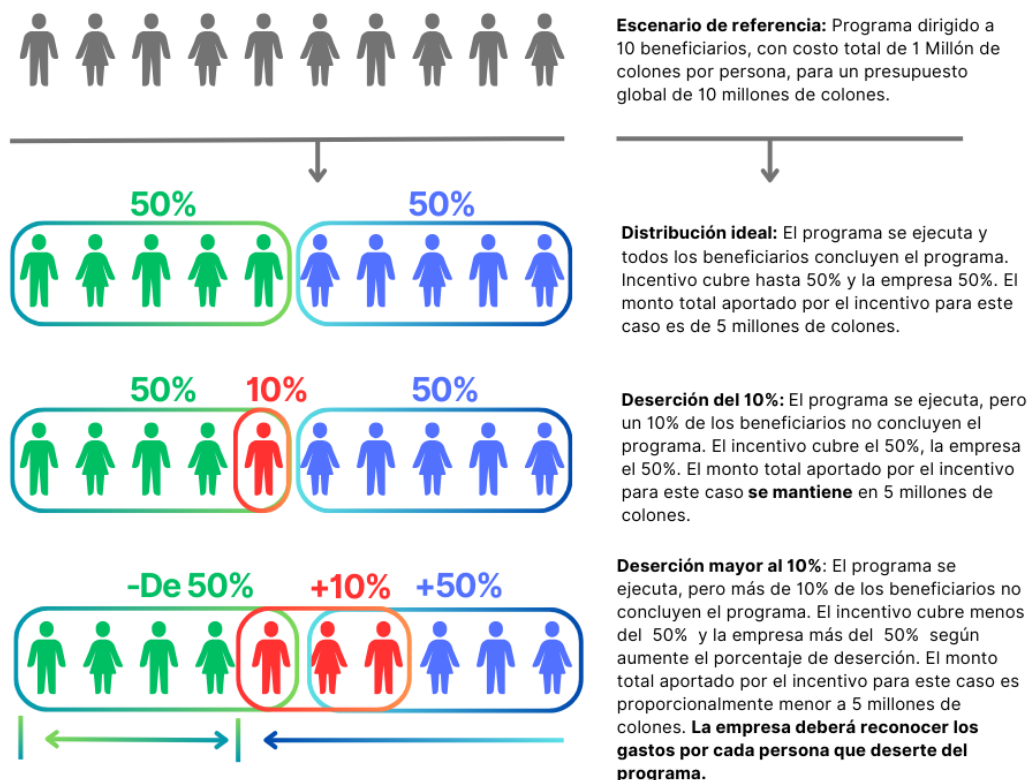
**Escenario de referencia:** Programa dirigido a 10 beneficiarios, con costo total de 1 Millón de colones por persona, para un presupuesto global de 10 millones de colones.

50%

50%

**Distribución ideal:** El programa se ejecuta y todos los beneficiarios concluyen el programa. Incentivo cubre hasta 50% y la empresa 50%. El monto total aportado por el incentivo para este caso es de 5 millones de colones.

50%

10%

50%

**Deserción del 10%:** El programa se ejecuta, pero un 10% de los beneficiarios no concluyen el programa. El incentivo cubre el 50%, la empresa el 50%. El monto total aportado por el incentivo para este caso **se mantiene** en 5 millones de colones.

-De 50%

+10%

+50%

**Deserción mayor al 10%**: El programa se ejecuta, pero más de 10% de los beneficiarios no concluyen el programa. El incentivo cubre menos del 50% y la empresa más del 50% según aumente el porcentaje de deserción. El monto total aportado por el incentivo para este caso es proporcionalmente menor a 5 millones de colones. **La empresa deberá reconocer los gastos por cada persona que deserte del programa.**